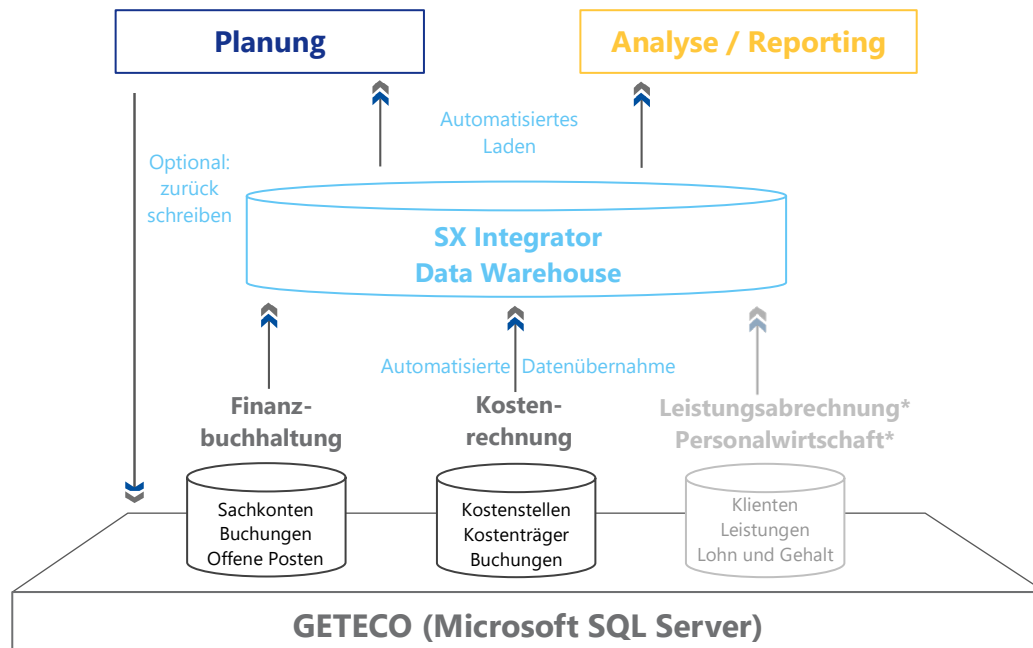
Planung

Analyse / Reporting

Optional: zurück schreiben

Automatisiertes Laden

SX Integrator
Data Warehouse

Automatisierte Datenübernahme

Finanzbuchhaltung

Kostenrechnung

Leistungsabrechnung*
Personalwirtschaft*

Sachkonten
Buchungen
Offene Posten

Kostenstellen
Kostenträger
Buchungen

Klienten
Leistungen
Lohn und Gehalt

GETECO (Microsoft SQL Server)